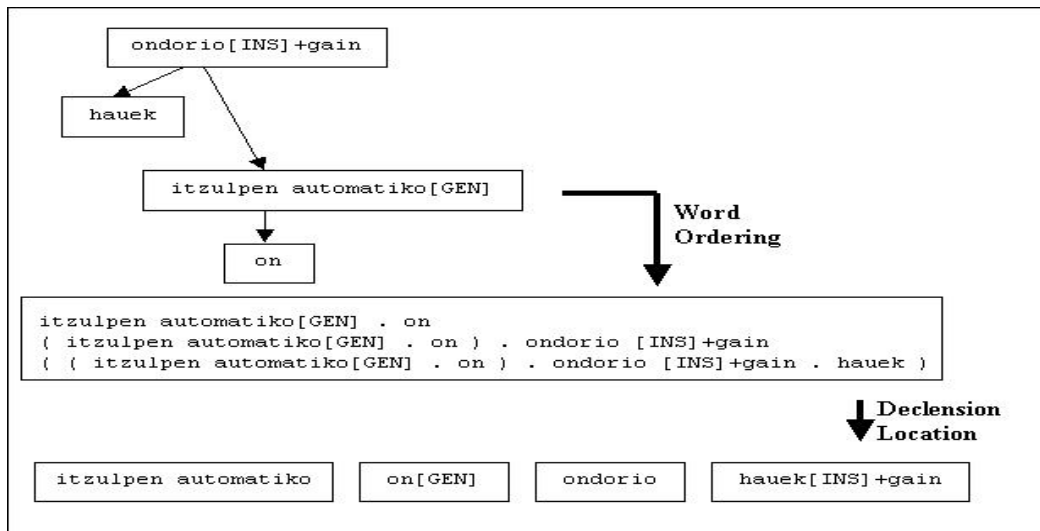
ondorio[INS]+gain

hauek

itzulpen automatiko[GEN]

on

Word Ordering

itzulpen automatiko[GEN] . on
( itzulpen automatiko[GEN] . on ) . ondorio [INS]+gain
( ( itzulpen automatiko[GEN] . on ) . ondorio [INS]+gain . hauek )

Declension Location

itzulpen automatiko

on[GEN]

ondorio

hauek[INS]+gain